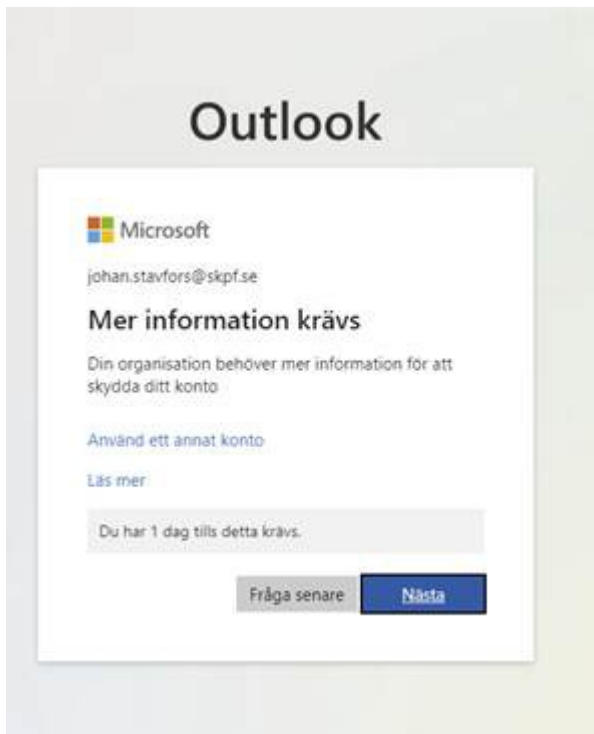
Outlook

Microsoft

johan.stavfors@skpf.se

Mer information krävs

Din organisation behöver mer information för att skydda ditt konto

Använd ett annat konto

Läs mer

Du har 1 dag tills detta krävs.

Fråga senare

Nästa